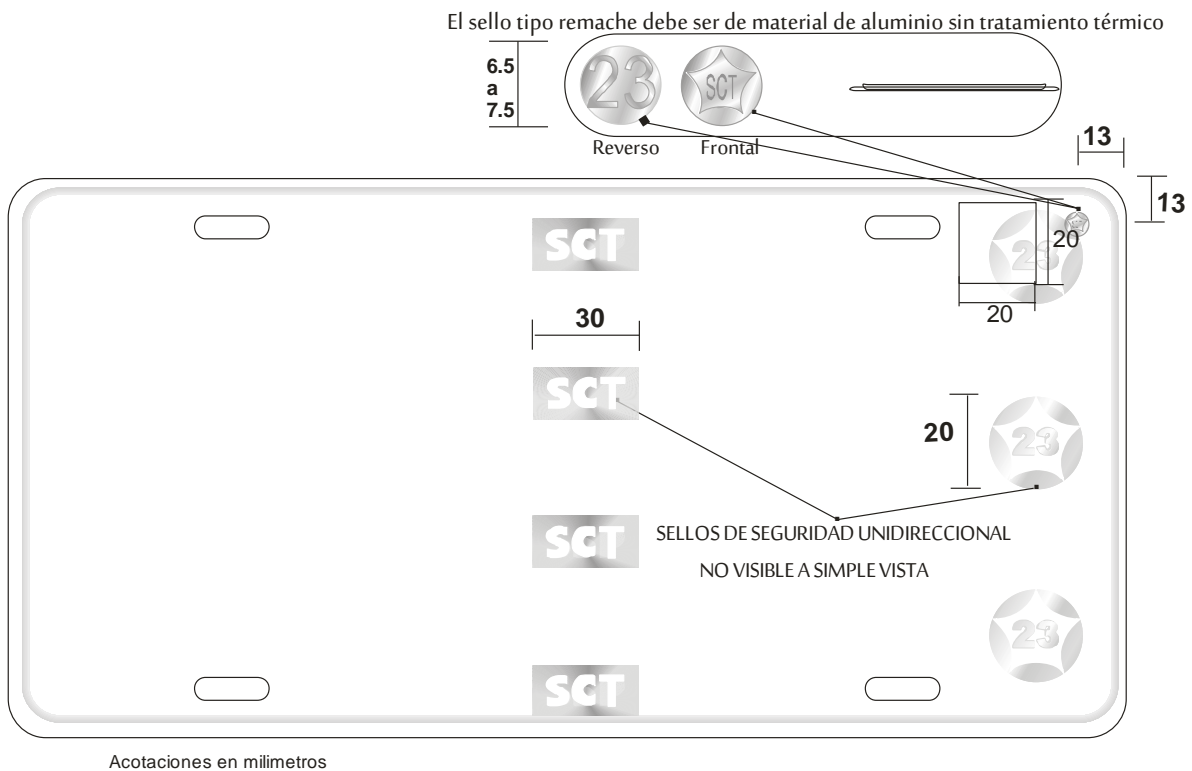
El sello tipo remache debe ser de material de aluminio sin tratamiento térmico

6.5
a
7.5

23

SCT

Reverso Frontal

13

13

SCT

20

23

20

30

SCT

20

23

SCT

SELLOS DE SEGURIDAD UNIDIRECCIONAL
NO VISIBLE A SIMPLE VISTA

23

SCT

Acotaciones en milimetros